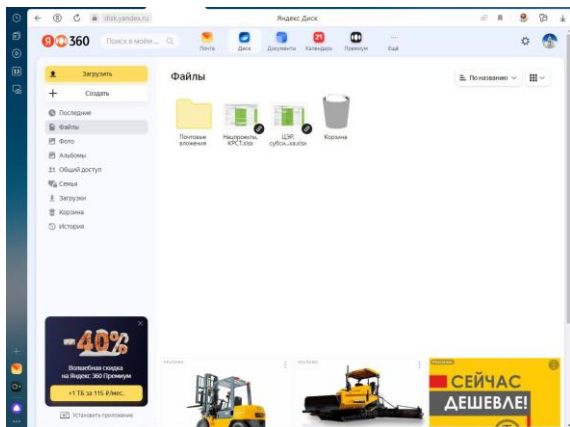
disk.yandex.ru
Яндекс Диск
Я 360
Поиск в моём...
Почта
Диск
Документы
Календарь
Премиум
Ещё
Загрузить
Создать
Последние
Файлы
Фото
Альбомы
Общий доступ
Семья
Загрузки
Корзина
История
Файлы
По названию
Почтовые вложения
Нацпроекты, КРСТ.xlsx
ЦЭР, субси...ка.xlsx
Корзина
−40%
Волшебная скидка на Яндекс 360 Премиум
+1 ТБ за 115 ₽/мес.
Установить приложение
Реклама
Реклама
Реклама
СЕЙЧАС
ДЕШЕВЛЕ!